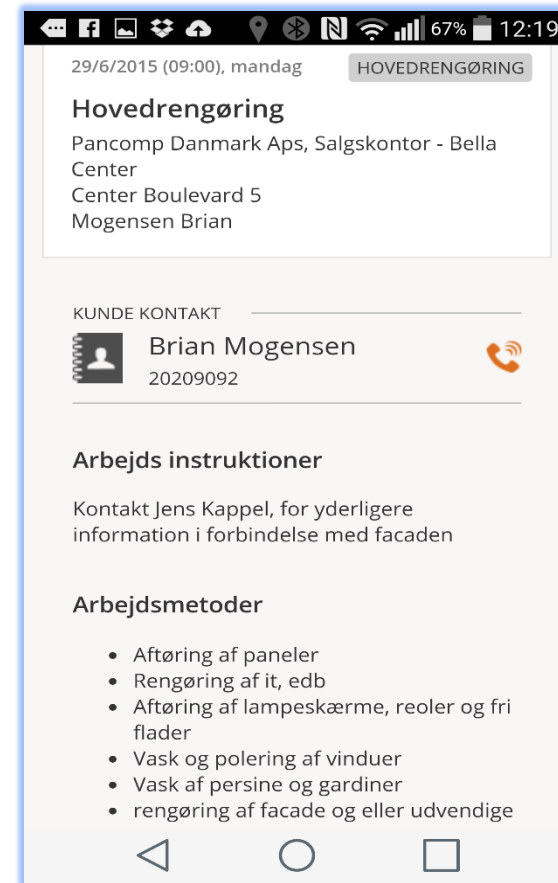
67% 12:19

29/6/2015 (09:00), mandag

HOVEDRENGØRING

Hovedrengøring

Pancomp Danmark Aps, Salgskontor - Bella Center
Center Boulevard 5
Mogensen Brian

KUNDE KONTAKT

Brian Mogensen
20209092

Arbejds instruktioner

Kontakt Jens Kappel, for yderligere information i forbindelse med facaden

Arbejdsmetoder

- Aftøring af paneler
- Rengøring af it, edb
- Aftøring af lampeskærme, reoler og fri flader
- Vask og polering af vinduer
- Vask af persine og gardiner
- rengøring af facade og eller udvendige